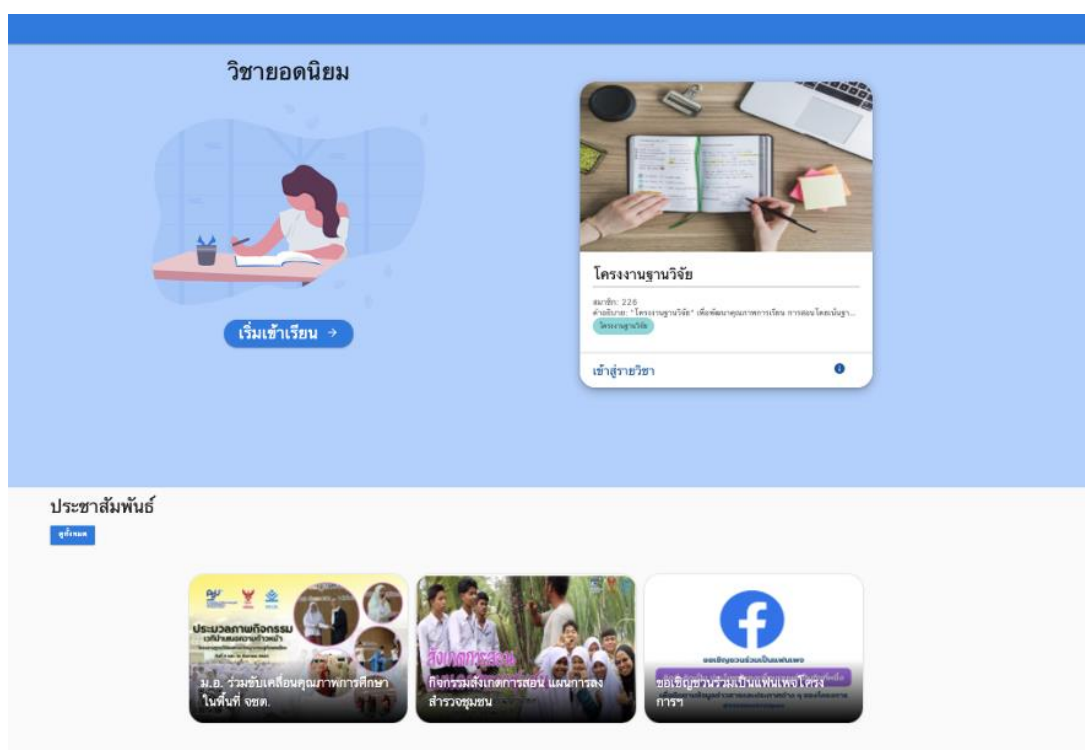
วิชายอดนิยม

เริ่มเข้าเรียน →

โครงงานฐานวิจัย

สมาชิก: 226
คำอธิบาย: "โครงงานฐานวิจัย" เพื่อพัฒนาคุณภาพการเรียน การสอนโดยเน้นฐา...
โครงงานฐานวิจัย

เข้าสู่รายวิชา

ประชาสัมพันธ์
ดูทั้งหมด

ประมวลภาพกิจกรรม
ม.อ. ร่วมขับเคลื่อนคุณภาพการศึกษาในพื้นที่ จชต.

สังเกตการสอน
กิจกรรมสังเกตการสอน แผนการลงสำรวจชุมชน

ขอเชิญชวนร่วมเป็นแฟนเพจ
ขอเชิญชวนร่วมเป็นแฟนเพจโครงการฯ